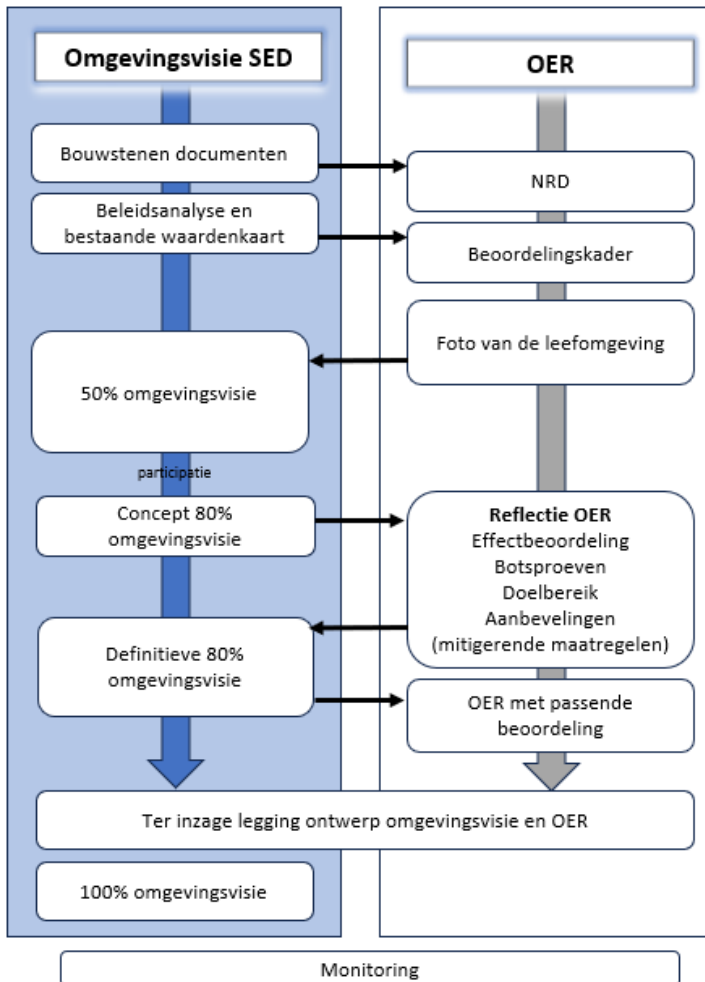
Omgevingsvisie SED

OER

Bouwstenen documenten

NRD

Beleidsanalyse en bestaande waardenkaart

Beoordelingskader

Foto van de leefomgeving

50% omgevingsvisie

participatie

Concept 80% omgevingsvisie

Reflectie OER
Effectbeoordeling
Botsproeven
Doelbereik
Aanbevelingen
(mitigerende maatregelen)

Definitieve 80% omgevingsvisie

OER met passende beoordeling

Ter inzage legging ontwerp omgevingsvisie en OER

100% omgevingsvisie

Monitoring